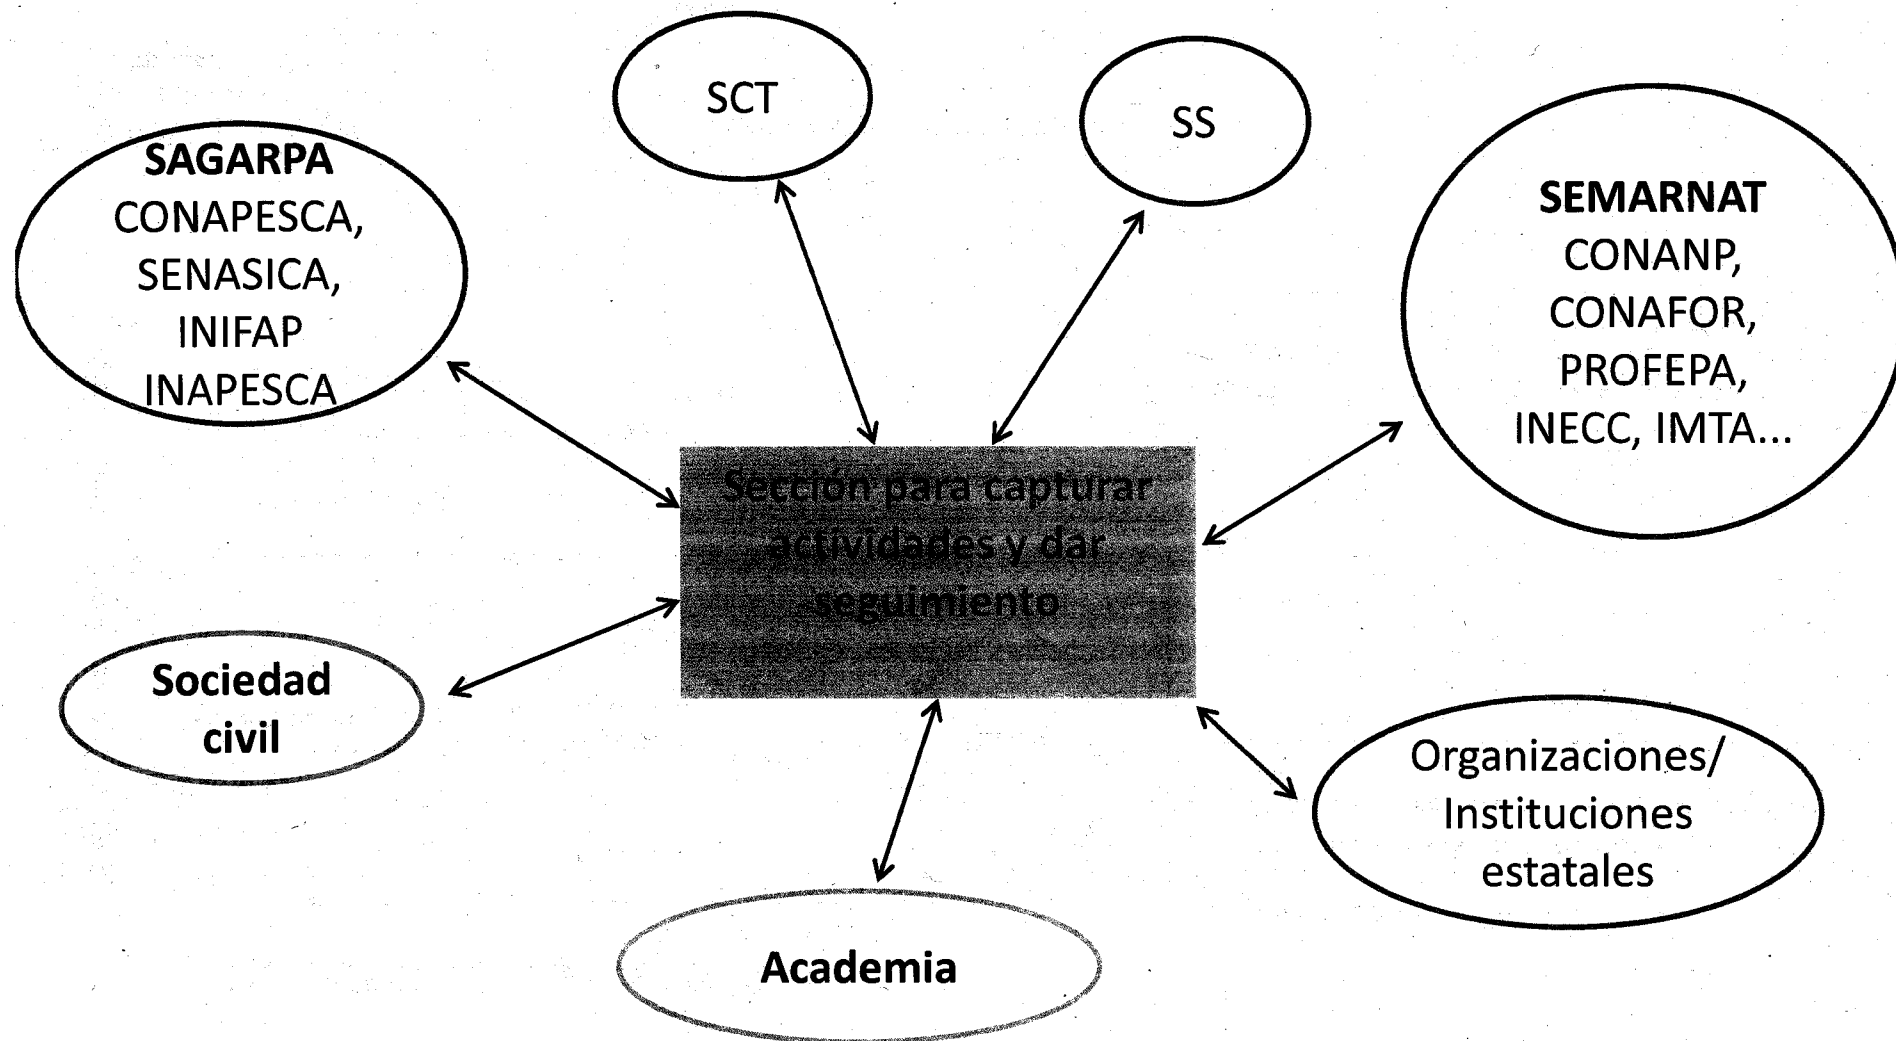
SCT

SS

SAGARPA
CONAPESCA,
SENASICA,
INIFAP
INAPESCA

SEMARNAT
CONANP,
CONAFOR,
PROFEPA,
INECC, IMTA...

Sección para capturar actividades y dar seguimiento

Sociedad civil

Organizaciones/ Instituciones estatales

Academia